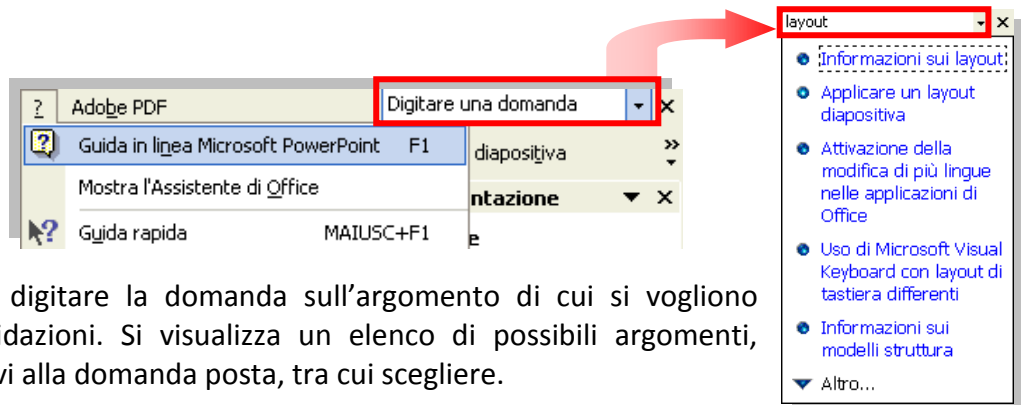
? Adobe PDF

Digitare una domanda

Guida in linea Microsoft PowerPoint F1

diapositiva

Mostra l'Assistente di Office

ntazione

Guida rapida MAIUSC+F1

e

layout

Informazioni sui layout

Applicare un layout diapositiva

Attivazione della modifica di più lingue nelle applicazioni di Office

Uso di Microsoft Visual Keyboard con layout di tastiera differenti

Informazioni sui modelli struttura

Altro...

digitare la domanda sull'argomento di cui si vogliono idazioni. Si visualizza un elenco di possibili argomenti, vi alla domanda posta, tra cui scegliere.